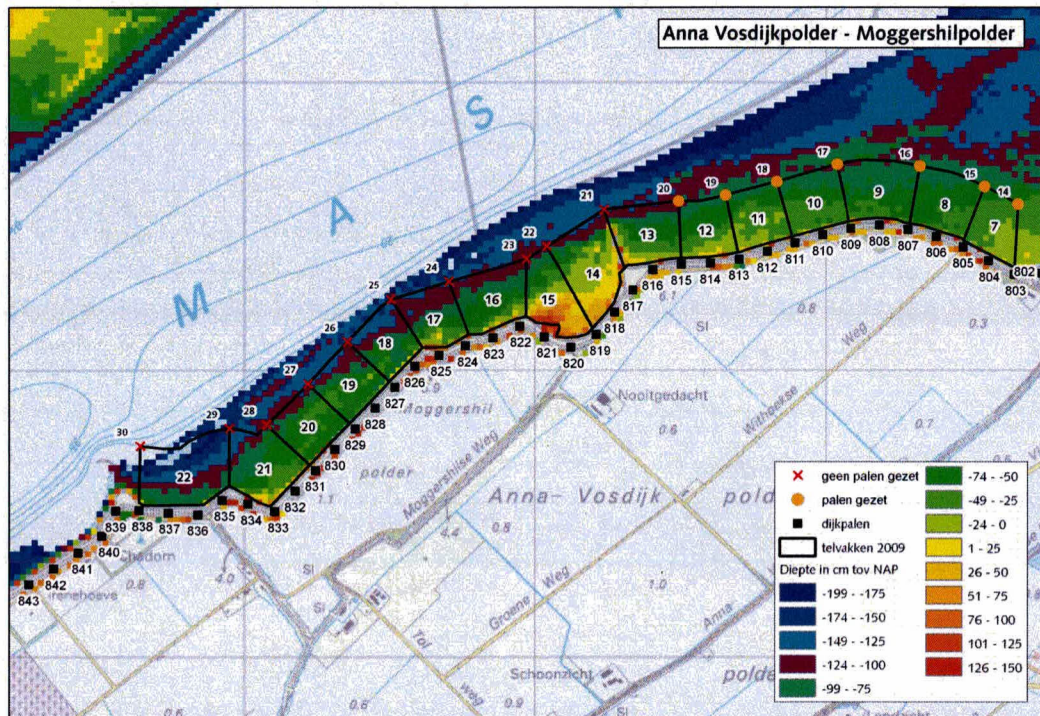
Anna Vosdijkpolder - Moggershilpolder

M A S

21 20 19 18 17 16 15 14
13 12 11 10 9 8 7
23 22
24 14
25 15 16
26 17 18
27 19
29 28 20
30 21 22

816 815 814 813 812 811 810 809 808 807 806 805 804 802 803
817 818 819 820 821 822 823 824 825 826 827 828 829 830 831 832 833 834 835 836 837 838 839 840 841 842 843

Nooitgedacht
Moggershil
polder
Moggershilse Weg
Anna- Vosdijk polder
Withoekse Weg
Groene Weg
Schoonzicht
Chadorn
Sl
Tol
Weg
Anna

6.1 0.8 0.3 0.6 0.7 1.1 4.4 0.8 1.0 0.8 4.0 0.9 0.6

| | |
|---|---|
| × geen palen gezet | -74 - -50 |
| palen gezet | -49 - -25 |
| dijkpalen | -24 - 0 |
| telvakken 2009 | 1 - 25 |
| Diepte in cm tov NAP | 26 - 50 |
| -199 - -175 | 51 - 75 |
| -174 - -150 | 76 - 100 |
| -149 - -125 | 101 - 125 |
| -124 - -100 | 126 - 150 |
| -99 - -75 | |